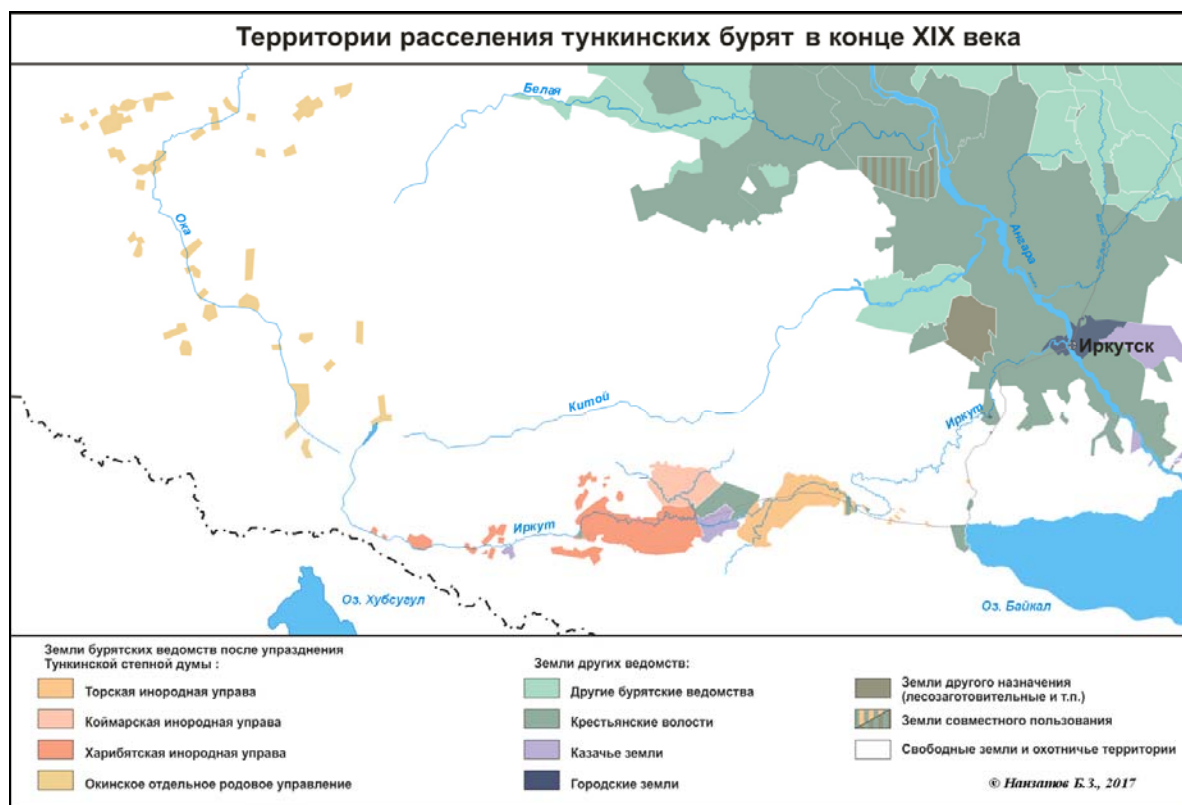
Территории расселения тункинских бурят в конце XIX века

Белая

Ока

Ангара

Иркутск

Китой

Иркут

Иркут

Оз. Хубсугул

Оз. Байкал

Земли бурятских ведомств после упразднения Тункинской степной думы :

Торская инородная управа

Коймарская инородная управа

Харибятская инородная управа

Окинское отдельное родовое управление

Земли других ведомств:

Другие бурятские ведомства

Крестьянские волости

Казачьи земли

Городские земли

Земли другого назначения (лесозаготовительные и т.п.)

Земли совместного пользования

Свободные земли и охотничьи территории

© Нанзатов Б.З., 2017